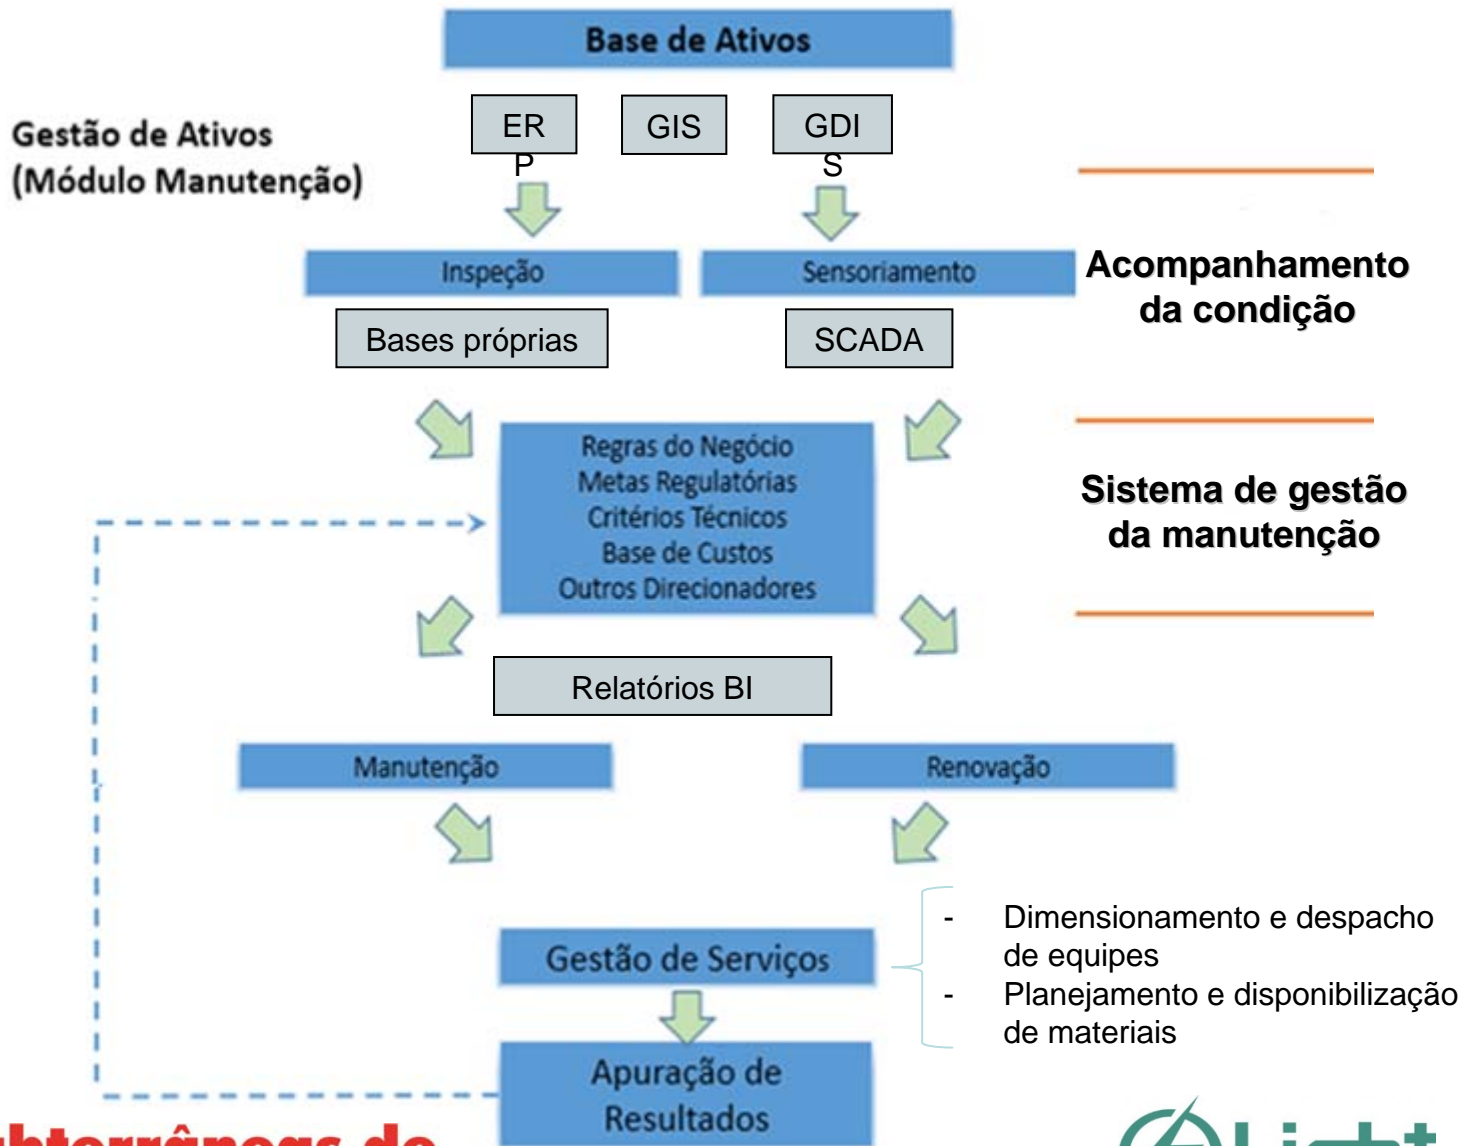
Base de Ativos

Gestão de Ativos
(Módulo Manutenção)

ERP

GIS

GDIS

Inspeção

Sensoriamento

Acompanhamento da condição

Bases próprias

SCADA

Regras do Negócio
Metas Regulatórias
Critérios Técnicos
Base de Custos
Outros Direcionadores

Sistema de gestão da manutenção

Relatórios BI

Manutenção

Renovação

Gestão de Serviços

- Dimensionamento e despacho de equipes
- Planejamento e disponibilização de materiais

Apuração de Resultados

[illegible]

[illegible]